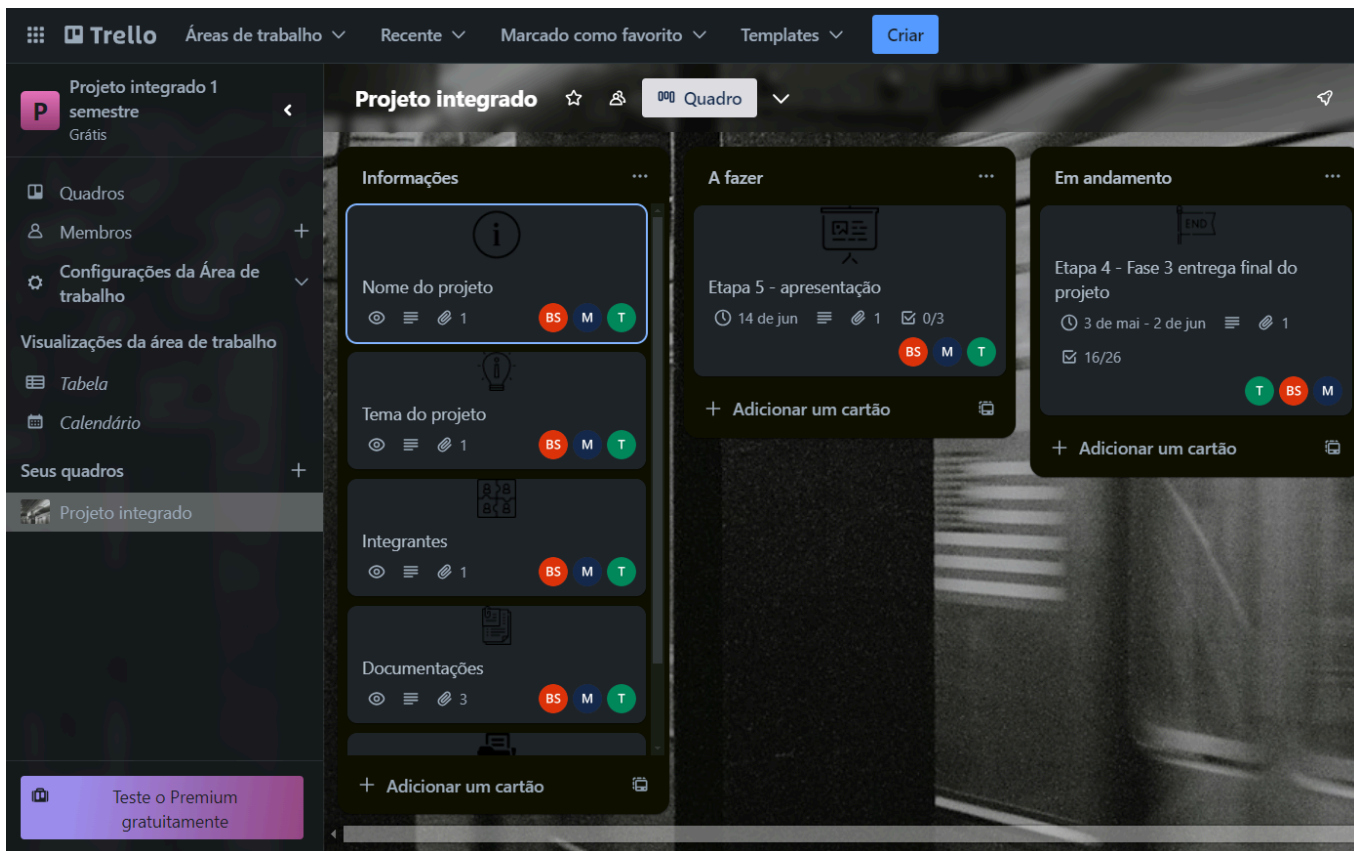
Trello Áreas de trabalho Recente Marcado como favorito Templates Criar

P Projeto integrado 1 semestre
Grátis

Quadros
Membros +
Configurações da Área de trabalho
Visualizações da área de trabalho
Tabela
Calendário
Seus quadros +
Projeto integrado

Teste o Premium gratuitamente

Projeto integrado Quadro

Informações ···

Nome do projeto
1 BS M T

Tema do projeto
1 BS M T

Integrantes
1 BS M T

Documentações
3 BS M T

+ Adicionar um cartão

A fazer ···

Etapa 5 - apresentação
14 de jun 1 0/3
BS M T

+ Adicionar um cartão

Em andamento ···

END

Etapa 4 - Fase 3 entrega final do projeto
3 de mai - 2 de jun 1
16/26
T BS M

+ Adicionar um cartão